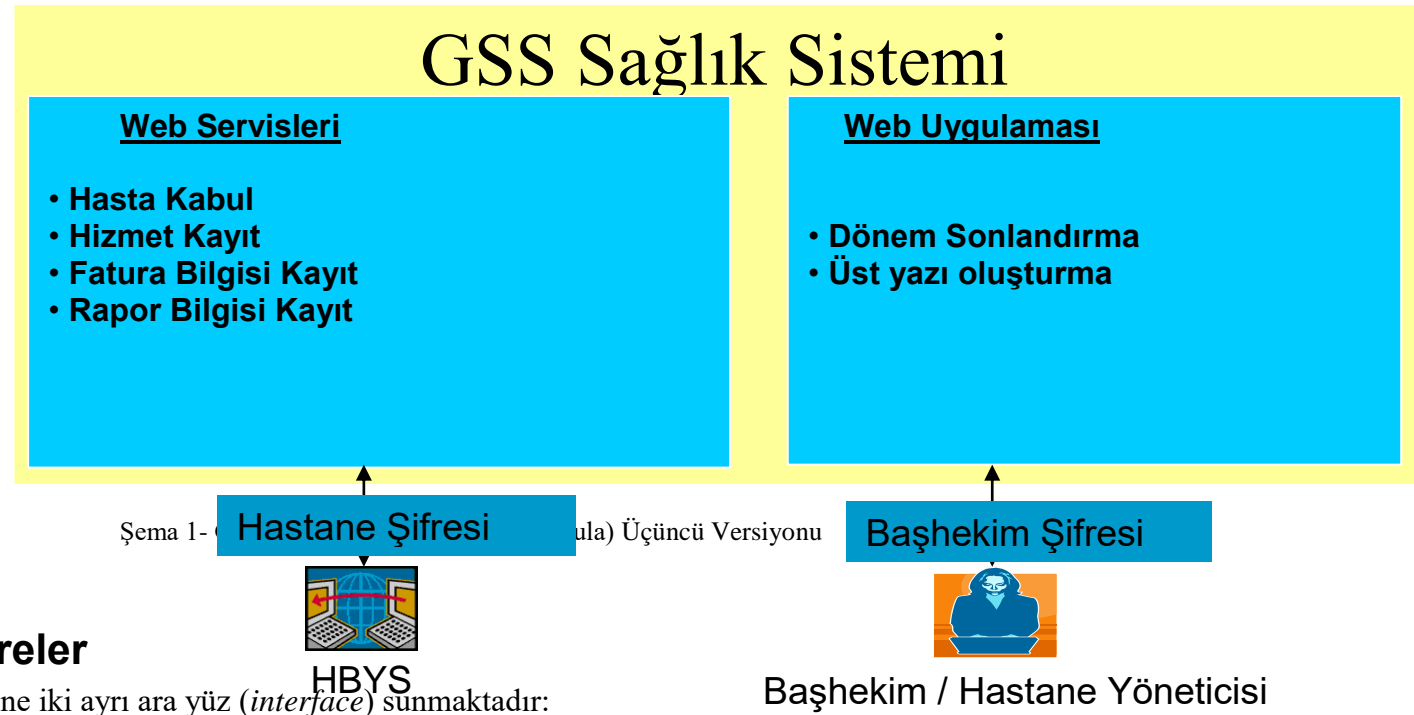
GSS Sağlık Sistemi

Web Servisleri

• Hasta Kabul
• Hizmet Kayıt
• Fatura Bilgisi Kayıt
• Rapor Bilgisi Kayıt

Web Uygulaması

• Dönem Sonlandırma
• Üst yazı oluşturma

Şema 1- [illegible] Hastane Şifresi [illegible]ula) Üçüncü Versiyonu

Başhekim Şifresi

HBYS

Başhekim / Hastane Yöneticisi

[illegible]reler

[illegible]ne iki ayrı ara yüz (*interface*) sunmaktadır: